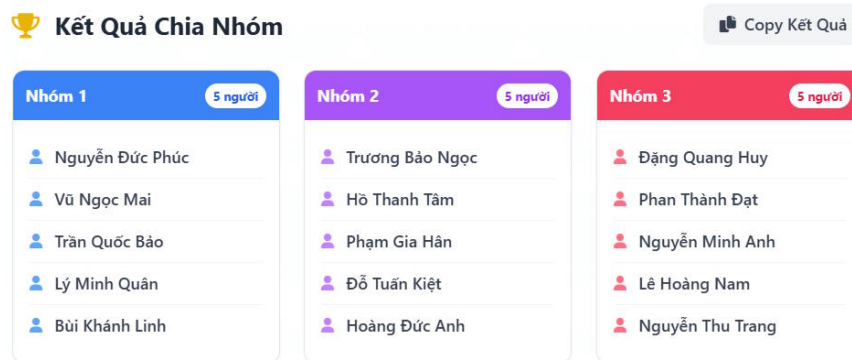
Kết Quả Chia Nhóm

Copy Kết Quả

Nhóm 1
5 người
Nguyễn Đức Phúc
Vũ Ngọc Mai
Trần Quốc Bảo
Lý Minh Quân
Bùi Khánh Linh

Nhóm 2
5 người
Trương Bảo Ngọc
Hồ Thanh Tâm
Phạm Gia Hân
Đỗ Tuấn Kiệt
Hoàng Đức Anh

Nhóm 3
5 người
Đặng Quang Huy
Phan Thành Đạt
Nguyễn Minh Anh
Lê Hoàng Nam
Nguyễn Thu Trang